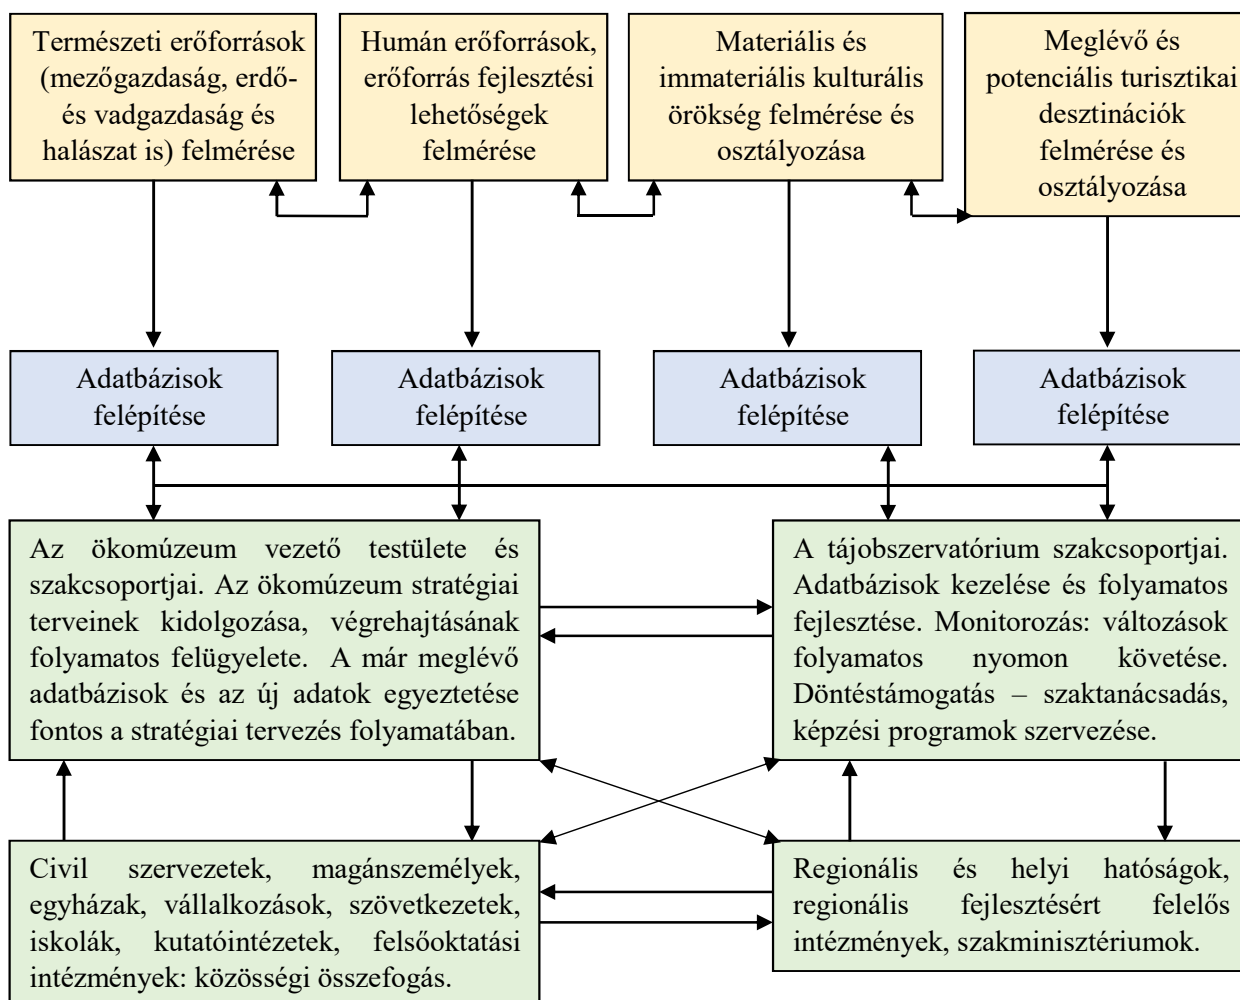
Természeti erőforrások (mezőgazdaság, erdő- és vadgazdaság és halászat is) felmérése

Humán erőforrások, erőforrás fejlesztési lehetőségek felmérése

Materiális és immateriális kulturális örökség felmérése és osztályozása

Meglévő és potenciális turisztikai desztinációk felmérése és osztályozása

Adatbázisok felépítése

Adatbázisok felépítése

Adatbázisok felépítése

Adatbázisok felépítése

Az ökomúzeum vezető testülete és szakcsoportjai. Az ökomúzeum stratégiai terveinek kidolgozása, végrehajtásának folyamatos felügyelete. A már meglévő adatbázisok és az új adatok egyeztetése fontos a stratégiai tervezés folyamatában.

A tájobszervatórium szakcsoportjai. Adatbázisok kezelése és folyamatos fejlesztése. Monitorozás: változások folyamatos nyomon követése. Döntéstámogatás – szaktanácsadás, képzési programok szervezése.

Civil szervezetek, magánszemélyek, egyházak, vállalkozások, szövetkezetek, iskolák, kutatóintézetek, felsőoktatási intézmények: közösségi összefogás.

Regionális és helyi hatóságok, regionális fejlesztésért felelős intézmények, szakminisztériumok.